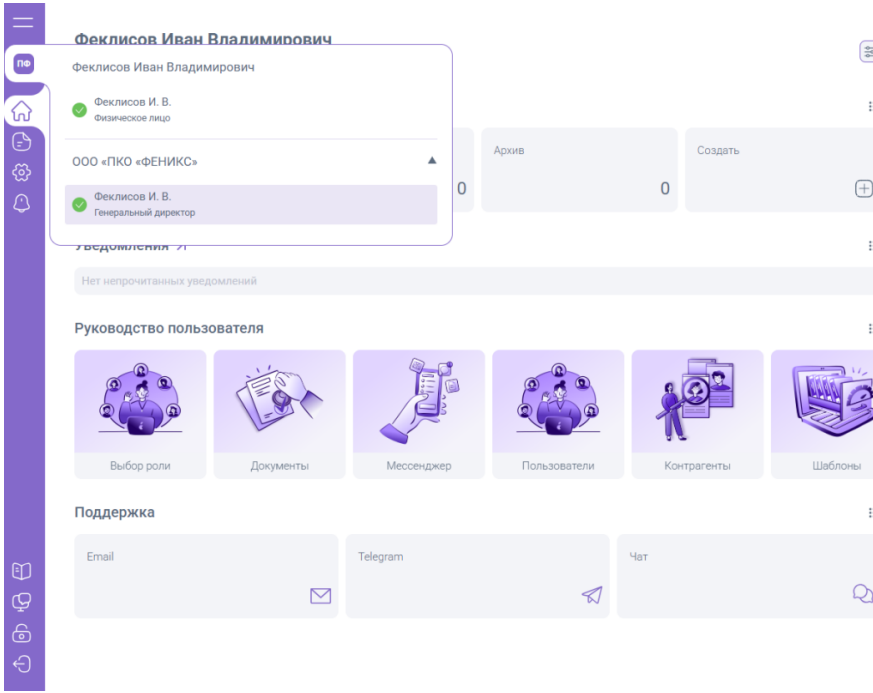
ПФ

Феклисов Иван Владимирович

Феклисов Иван Владимирович

Феклисов И. В.
Физическое лицо

ООО «ПКО «ФЕНИКС»

Феклисов И. В.
Генеральный директор

0

Архив
0

Создать

Уведомления

Нет непрочитанных уведомлений

Руководство пользователя

Выбор роли

Документы

Мессенджер

Пользователи

Контрагенты

Шаблоны

Поддержка

Email

Telegram

Чат